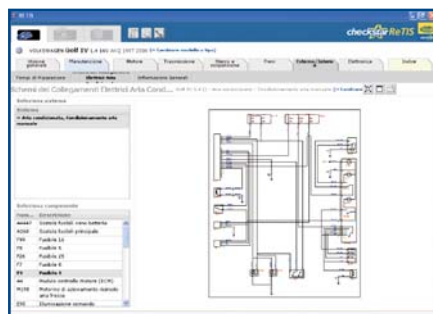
checkstar ReTIS

VOLKSWAGEN Golf IV 1.4 16V AKQ [1997 2006] Cambiare modello e tipo

Motore generale | Manutenzione | Motore | Trasmissione | Sterzo e sospensione | Freni | Sistema/Sistemi | Elettronica | Sedile

Tempi di riparazione | Sistemi | Informazioni Generali

Schemi dei Collegamenti Elettrici Aria Cond... Golf IV 1.4 16V - Aria condizionata - Condizionamento aria manuale

Selezione sistema

Sistema

Aria condizionata, Condizionamento aria manuale

Selezione componente

| Tipo | Descrizione |
|---|---|
| A000 | Scatola fusibili sulla batteria |
| A008 | Scatola fusibili principale |
| F00 | Fusibile 10 |
| F6 | Fusibile 5 |
| F25 | Fusibile 25 |
| F7 | Fusibile 6 |
| F1 | Fusibile 1 |
| A6 | Modulo controllo motore (ECM) |
| M1 | Motorino di azionamento sbrinamento aria fresca |
| E6 | Illuminazione comando |